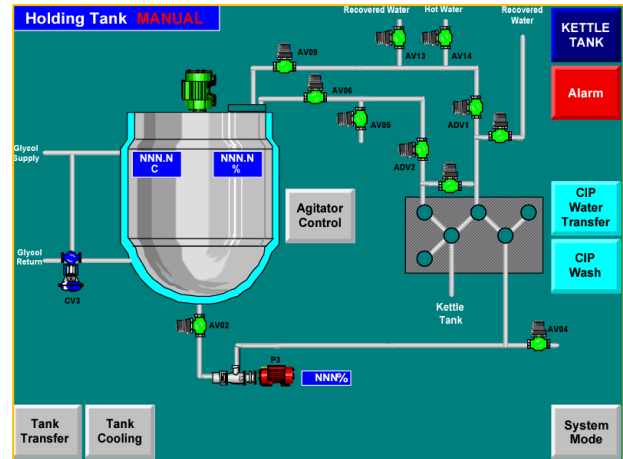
Holding Tank MANUAL

Recovered Water

Hot Water

Recovered Water

KETTLE TANK

Alarm

AV09

AV13

AV14

AV06

AV05

ADV1

ADV2

Glycol Supply

NNN.N C

NNN.N %

Agitator Control

CIP Water Transfer

CIP Wash

Glycol Return

CV3

Kettle Tank

AV02

AV04

P3

NNN%

Tank Transfer

Tank Cooling

System Mode